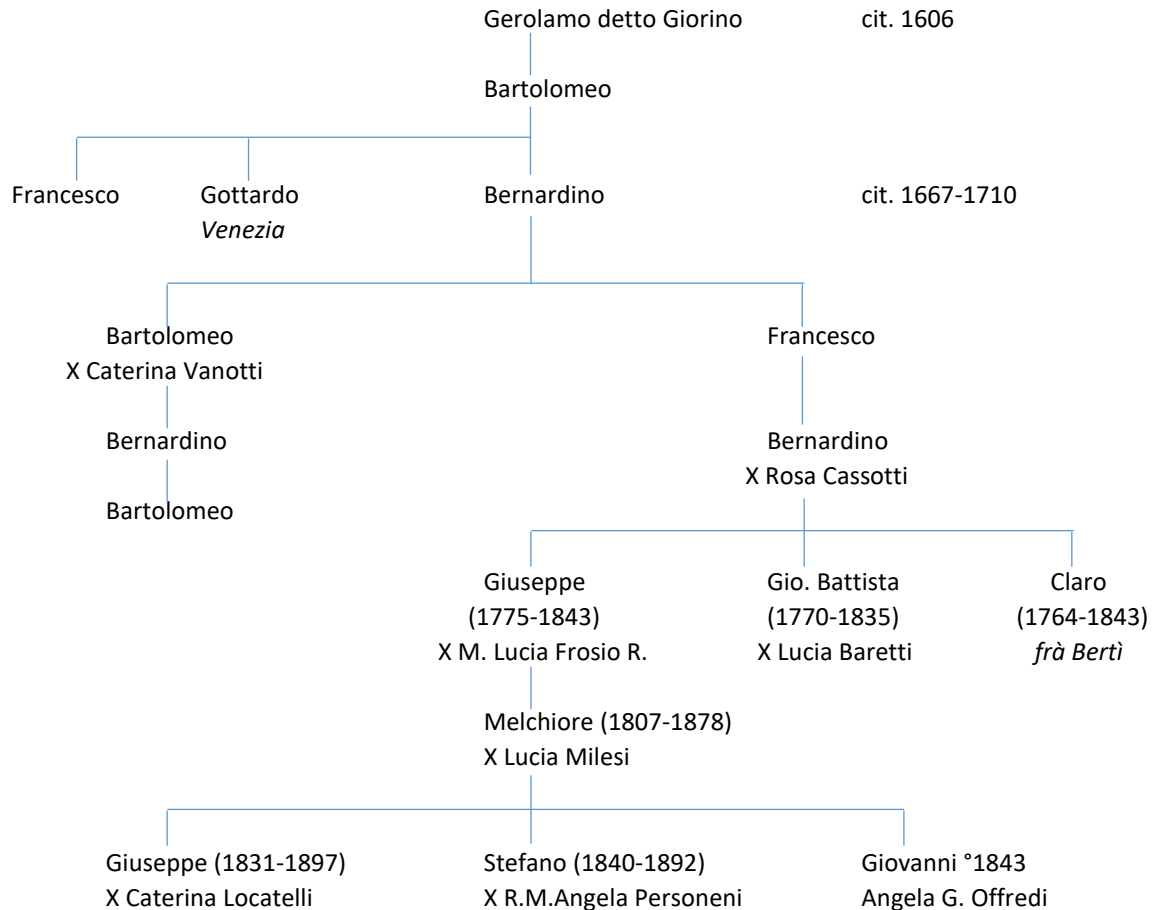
Gerolamo detto Giorino cit. 1606

Bartolomeo

Francesco

Gottardo
*Venezia*

Bernardino cit. 1667-1710

Bartolomeo
X Caterina Vanotti

Bernardino

Bartolomeo

Francesco

Bernardino
X Rosa Cassotti

Giuseppe
(1775-1843)
X M. Lucia Frosio R.

Gio. Battista
(1770-1835)
X Lucia Baretti

Claro
(1764-1843)
*frà Bertì*

Melchiore (1807-1878)
X Lucia Milesi

Giuseppe (1831-1897)
X Caterina Locatelli

Stefano (1840-1892)
X R.M.Angela Personeni

Giovanni °1843
Angela G. Offredi